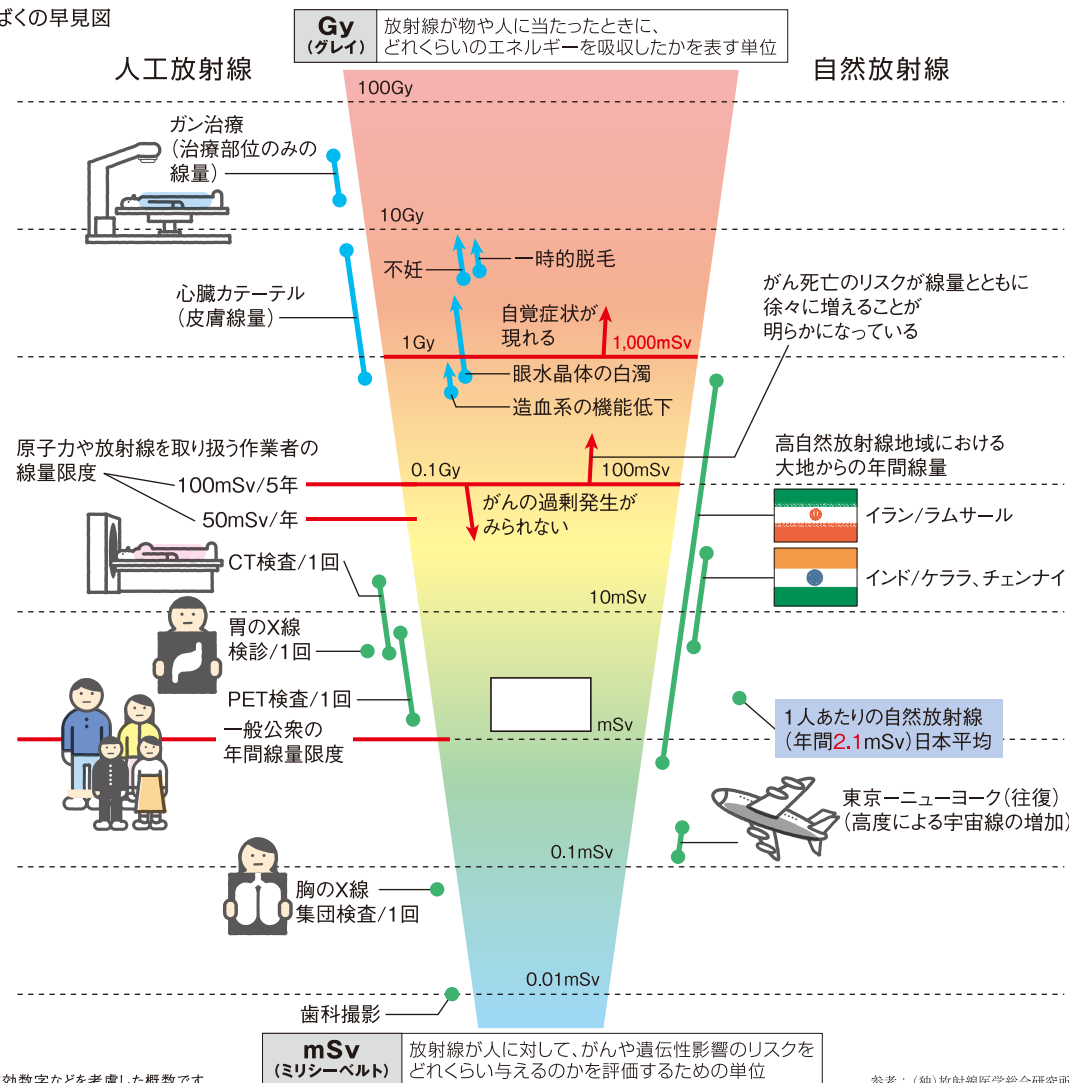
ばくの早見図

Gy
(グレイ)

放射線が物や人に当たったときに、どれくらいのエネルギーを吸収したかを表す単位

人工放射線

自然放射線

100Gy

ガン治療
(治療部位のみの線量)

10Gy

不妊

一時的脱毛

心臓カテーテル
(皮膚線量)

がん死亡のリスクが線量とともに徐々に増えることが明らかになっている

自覚症状が現れる

1Gy

1,000mSv

眼水晶体の白濁

造血系の機能低下

原子力や放射線を取り扱う作業者の線量限度

高自然放射線地域における大地からの年間線量

0.1Gy

100mSv

100mSv/5年

がんの過剰発生がみられない

イラン/ラムサール

50mSv/年

CT検査/1回

インド/ケララ、チェンナイ

10mSv

胃のX線検診/1回

PET検査/1回

mSv

1人あたりの自然放射線
(年間2.1mSv)日本平均

一般公衆の年間線量限度

東京ーニューヨーク(往復)
(高度による宇宙線の増加)

0.1mSv

胸のX線集団検査/1回

0.01mSv

歯科撮影

mSv
(ミリシーベルト)

放射線が人に対して、がんや遺伝性影響のリスクをどれくらい与えるのかを評価するための単位

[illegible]数字などを考慮した概数です

参考:(独)放射線医学総合研究所